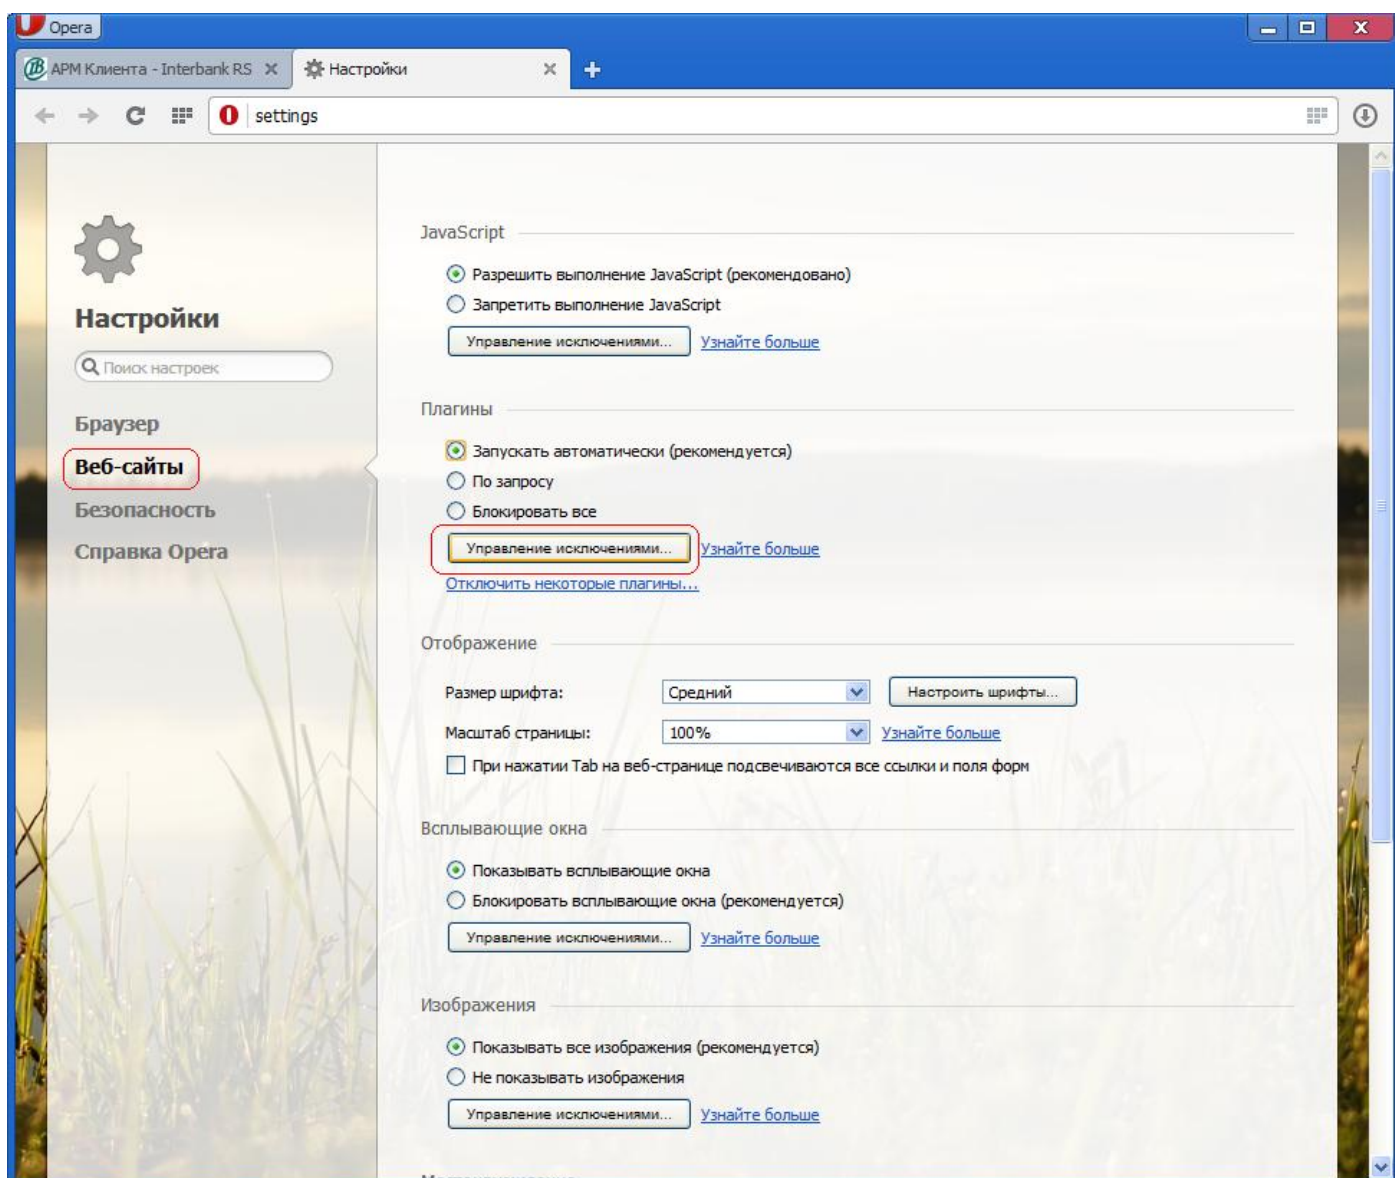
Opera

АРМ Клиента - Interbank RS ×
Настройки ×
+

settings

Настройки

Поиск настроек

Браузер
Веб-сайты
Безопасность
Справка Opera

JavaScript

Разрешить выполнение JavaScript (рекомендовано)
Запретить выполнение JavaScript
Управление исключениями... Узнайте больше

Плагины

Запускать автоматически (рекомендуется)
По запросу
Блокировать все
Управление исключениями... Узнайте больше
Отключить некоторые плагины...

Отображение

Размер шрифта: Средний Настроить шрифты...
Масштаб страницы: 100% Узнайте больше
При нажатии Tab на веб-странице подсвечиваются все ссылки и поля форм

Всплывающие окна

Показывать всплывающие окна
Блокировать всплывающие окна (рекомендуется)
Управление исключениями... Узнайте больше

Изображения

Показывать все изображения (рекомендуется)
Не показывать изображения
Управление исключениями... Узнайте больше

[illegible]